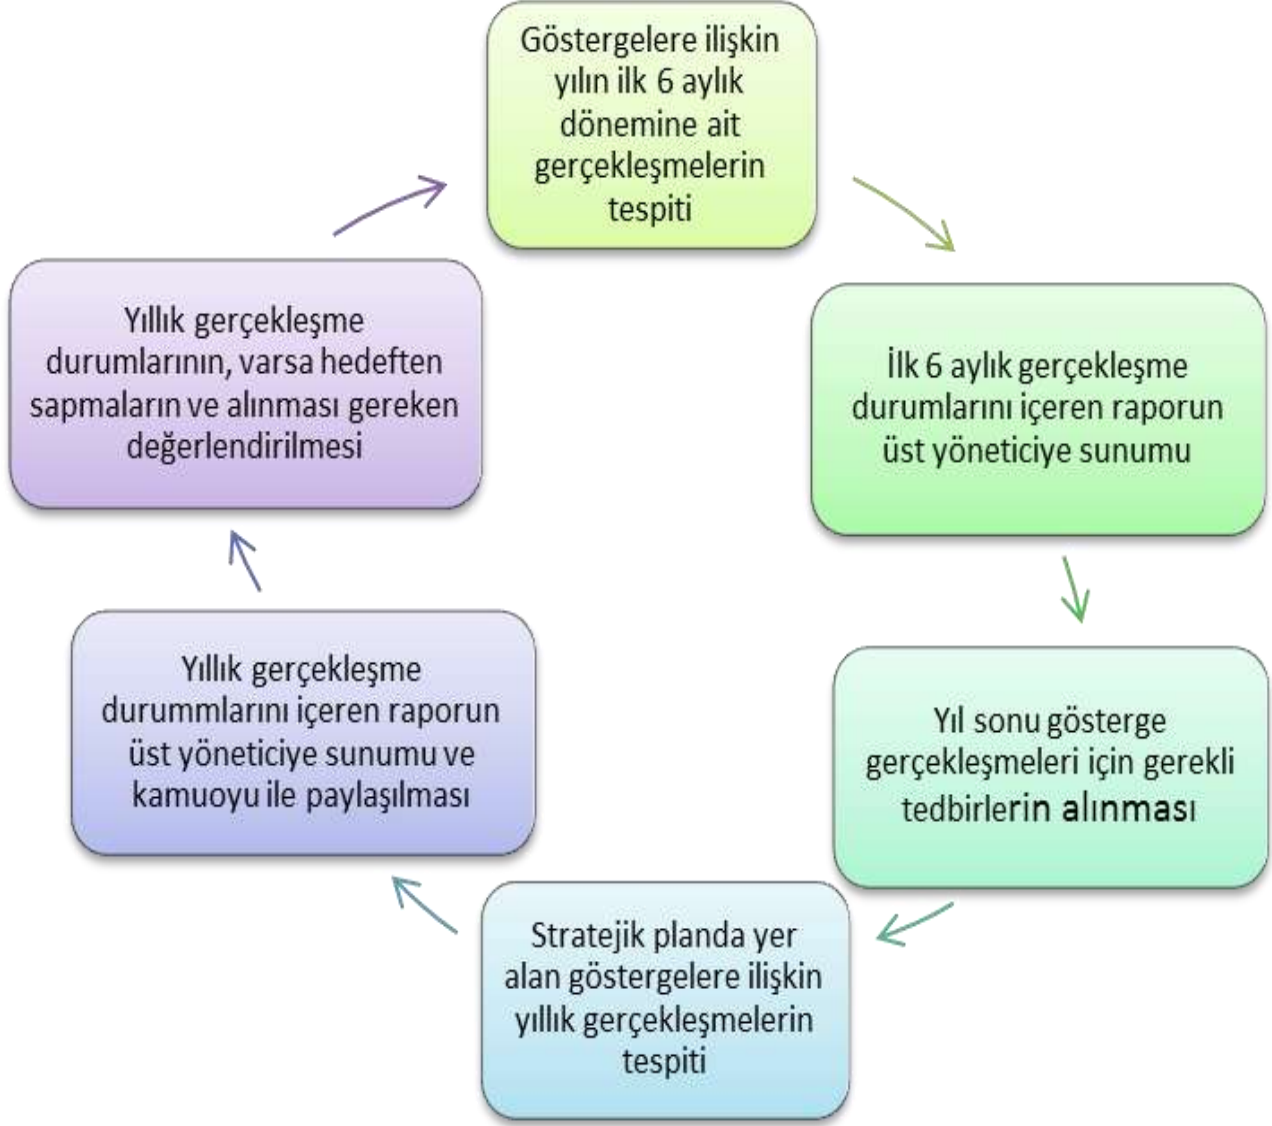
Göstergelere ilişkin yılın ilk 6 aylık dönemine ait gerçekleşmelerin tespiti

İlk 6 aylık gerçekleşme durumlarını içeren raporun üst yöneticiye sunumu

Yıl sonu gösterge gerçekleşmeleri için gerekli tedbirlerin alınması

Stratejik planda yer alan göstergelere ilişkin yıllık gerçekleşmelerin tespiti

Yıllık gerçekleşme durummlarını içeren raporun üst yöneticiye sunumu ve kamuoyu ile paylaşılması

Yıllık gerçekleşme durumlarının, varsa hedeften sapmaların ve alınması gereken değerlendirilmesi